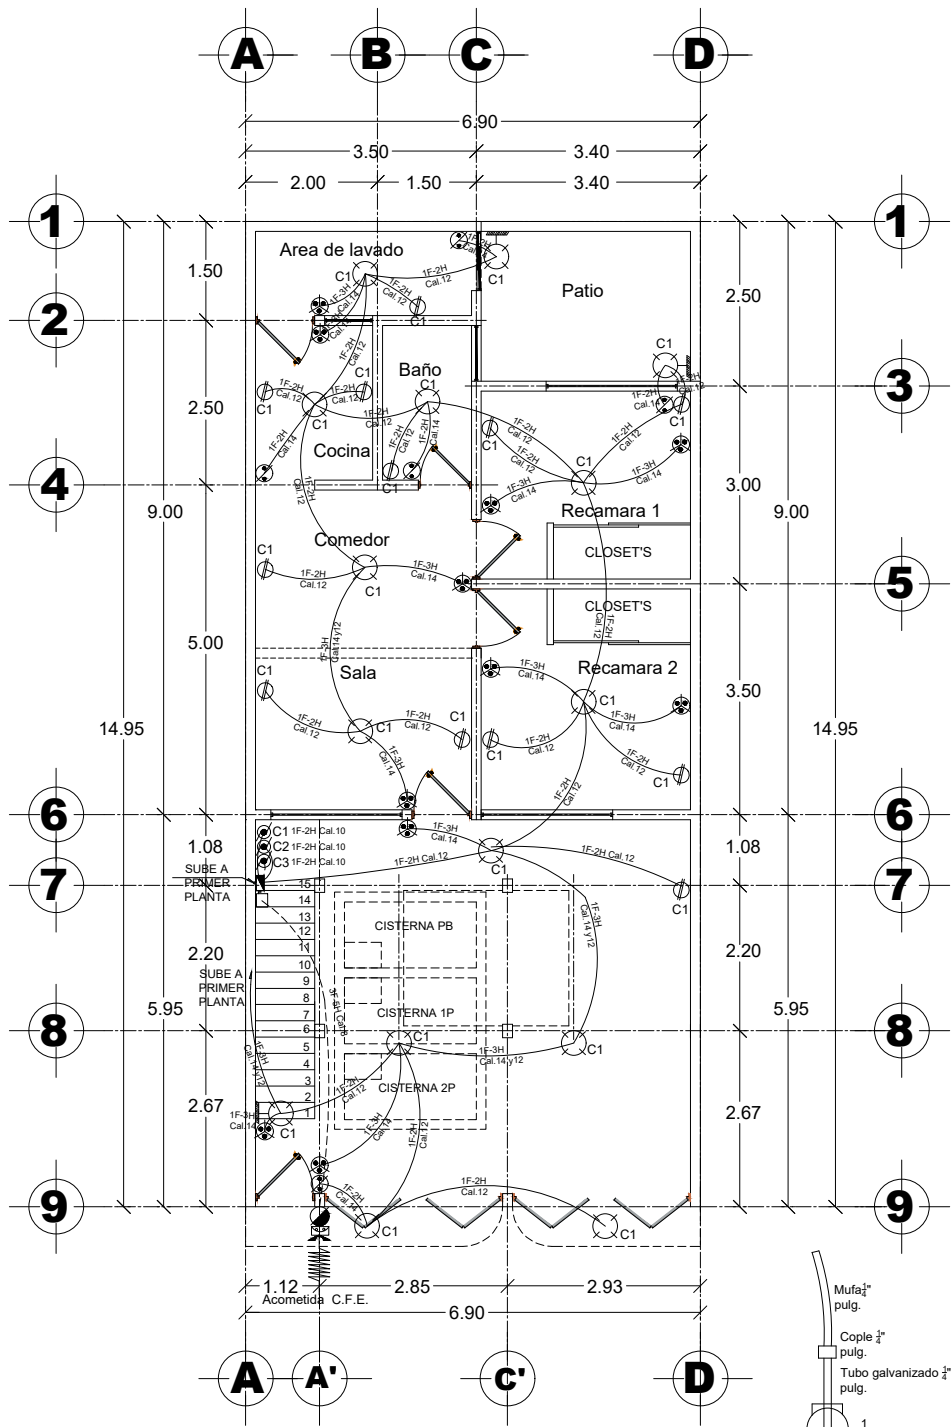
A B C D

6.90
3.50 3.40
2.00 1.50 3.40

1 1
2 3 4 5 6 7 8 9

Area de lavado
C1
1F-2H Cal.12
1F-2H Cal.12
1F-3H Cal.14
C1
Patio
1.50
2.50
C1
Baño
C1
C1
2.50
1F-2H Cal.12
1F-2H Cal.14
Cocina
1F-2H Cal.12
1F-2H Cal.12
1F-2H Cal.14
C1
1F-2H Cal.12
C1
1F-2H Cal.12
C1
1F-2H Cal.12
1F-2H Cal.14
C1
1F-3H Cal.14
1F-3H Cal.14
3.00
9.00
9.00
Recamara 1
Comedor
C1
1F-2H Cal.12
C1
1F-3H Cal.14
CLOSET'S
CLOSET'S
1F-2H Cal.12
5.00
1F-3H Cal.14 y 12
C1
Sala
1F-3H Cal.14
Recamara 2
3.50
14.95
1F-2H Cal.12
1F-2H Cal.12
C1
C1
1F-2H Cal.12
1F-3H Cal.14
1F-2H Cal.12
C1
1F-3H Cal.14
1F-2H Cal.12
14.95
C1 1F-2H Cal.10
C2 1F-2H Cal.10
C3 1F-2H Cal.10
1F-3H Cal.14
1.08
1.08
SUBE A PRIMER PLANTA
1F-2H Cal.12
C1
1F-2H Cal.12
C1
15 14 13 12 11 10 9 8 7 6 5 4 3 2 1
CISTERNA PB
1F-3H Cal.14 y 12
2.20
2.20
SUBE A PRIMER PLANTA
3F-3H Cal.14
5.95
5.95
CISTERNA 1P
C1
C1
1F-3H Cal.14 y 12
1F-2H Cal.14 y 12
1F-2H Cal.12
CISTERNA 2P
2.67
2.67
1F-3H Cal.14
C1
1F-3H Cal.14
1F-2H Cal.12
1F-2H Cal.14
1F-2H Cal.12
C1
C1
1.12 2.85 2.93
Acometida C.F.E.
6.90
A A' C' D
Mufa $\frac{3}{4}$" pulg.
Cople $\frac{3}{4}$" pulg.
Tubo galvanizado $\frac{3}{4}$" pulg.
1